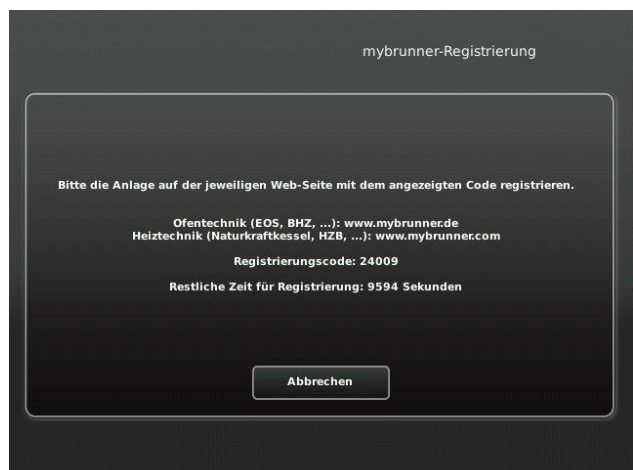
mybrunner-Registrierung

Bitte die Anlage auf der jeweiligen Web-Seite mit dem angezeigten Code registrieren.

Ofentechnik (EOS, BHZ, ...): www.mybrunner.de
Heiztechnik (Naturkraftkessel, HZB, ...): www.mybrunner.com

Registrierungscode: 24009

Restliche Zeit für Registrierung: 9594 Sekunden

Abbrechen